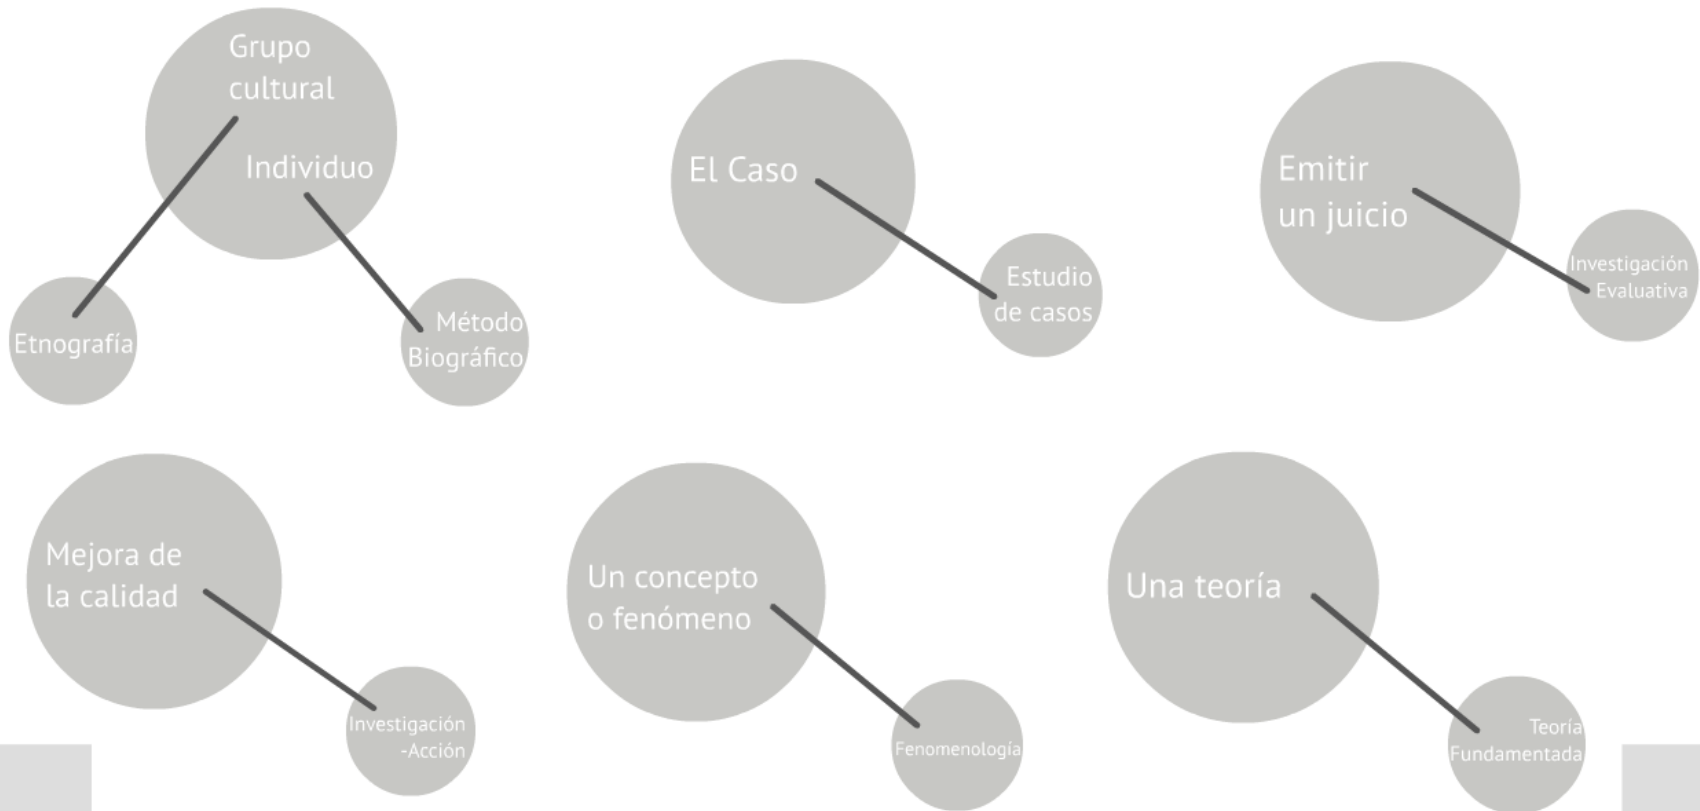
Grupo cultural

Individuo

Etnografía

Método Biográfico

El Caso

Estudio de casos

Emitir un juicio

Investigación Evaluativa

Mejora de la calidad

Investigación -Acción

Un concepto o fenómeno

Fenomenología

Una teoría

Teoría Fundamentada